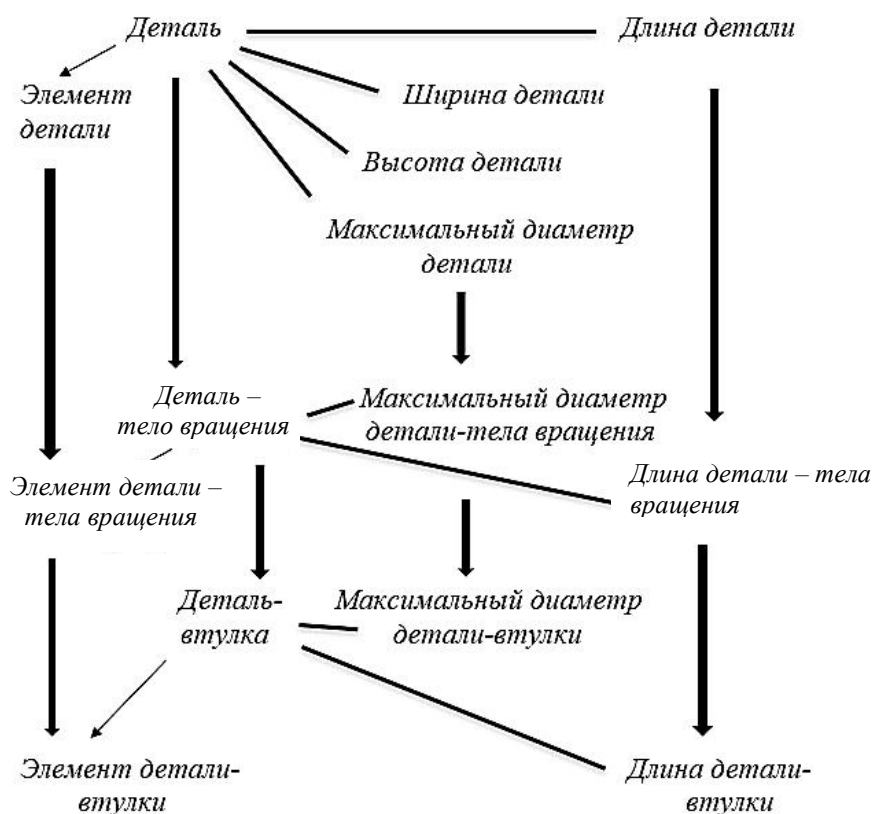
Деталь

Длина детали

Элемент детали

Ширина детали

Высота детали

Максимальный диаметр детали

Деталь – тело вращения

Максимальный диаметр детали-тела вращения

Элемент детали – тела вращения

Длина детали – тела вращения

Деталь-втулка

Максимальный диаметр детали-втулки

Элемент детали-втулки

Длина детали-втулки